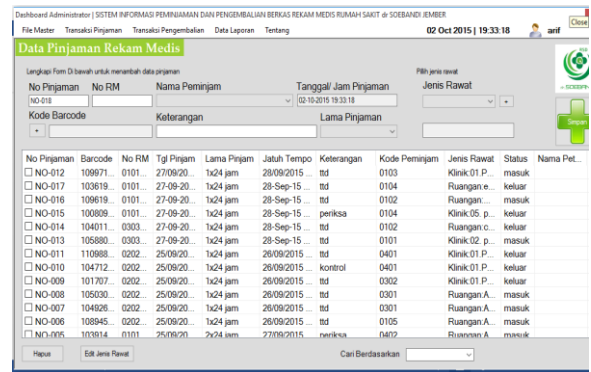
Dashboard Administrator | SISTEM INFORMASI PEMINJAMAN DAN PENGEMBALIAN BERKAS REKAM MEDIS RUMAH SAKIT dr SOEBANDI JEMBER

Close

File Master   Transaksi Peminjaman   Transaksi Pengembalian   Data Laporan   Tentang

02 Oct 2015 | 19:33:18   arif

Data Pinjaman Rekam Medis

Lengkapi Form Di bawah untuk menambah data pinjaman

No Pinjaman   No RM   Nama Peminjam   Tanggal/ Jam Pinjaman

NO-018   02-10-2015 19:33:18

Pilih jenis rawat

Jenis Rawat

Kode Barcode   Keterangan   Lama Pinjaman

Simpan

| No Pinjaman | Barcode | No RM | Tgl Pinjam | Lama Pinjam | Jatuh Tempo | Keterangan | Kode Peminjam | Jenis Rawat | Status | Nama Pet... |
|---|---|---|---|---|---|---|---|---|---|---|
| NO-012 | 109971... | 0101... | 27/09/20... | 1x24 jam | 28/09/2015 ... | ttd | 0103 | Klinik:01.P... | masuk | |
| NO-017 | 103619... | 0101... | 27-09-20... | 1x24 jam | 28-Sep-15 ... | ttd | 0104 | Ruangan:e... | keluar | |
| NO-016 | 109619... | 0101... | 27-09-20... | 1x24 jam | 28-Sep-15 ... | ttd | 0102 | Ruangan:... | masuk | |
| NO-015 | 100809... | 0101... | 27-09-20... | 1x24 jam | 28-Sep-15 ... | periksa | 0104 | Klinik:05. p... | keluar | |
| NO-014 | 104011... | 0303... | 27-09-20... | 1x24 jam | 28-Sep-15 ... | ttd | 0102 | Ruangan:c... | keluar | |
| NO-013 | 105880... | 0303... | 27-09-20... | 1x24 jam | 28-Sep-15 ... | ttd | 0101 | Klinik:02. p... | masuk | |
| NO-011 | 110988... | 0202... | 25/09/20... | 1x24 jam | 26/09/2015 ... | ttd | 0401 | Klinik:01.P... | masuk | |
| NO-010 | 104712... | 0202... | 25/09/20... | 1x24 jam | 26/09/2015 ... | kontrol | 0401 | Klinik:01.P... | keluar | |
| NO-009 | 101707... | 0202... | 25/09/20... | 1x24 jam | 26/09/2015 ... | ttd | 0302 | Klinik:01.P... | keluar | |
| NO-008 | 105030... | 0202... | 25/09/20... | 1x24 jam | 26/09/2015 ... | ttd | 0301 | Ruangan:A... | masuk | |
| NO-007 | 104926... | 0202... | 25/09/20... | 1x24 jam | 26/09/2015 ... | ttd | 0301 | Ruangan:A... | masuk | |
| NO-006 | 108945... | 0202... | 25/09/20... | 1x24 jam | 26/09/2015 ... | ttd | 0105 | Ruangan:A... | masuk | |
| NO-005 | 103914... | 0101... | 25/09/20... | 2x24 jam | 27/09/2015 ... | periksa | 0402 | Ruangan:A... | masuk | |

Hapus   Edit Jenis Rawat   Cari Berdasarkan